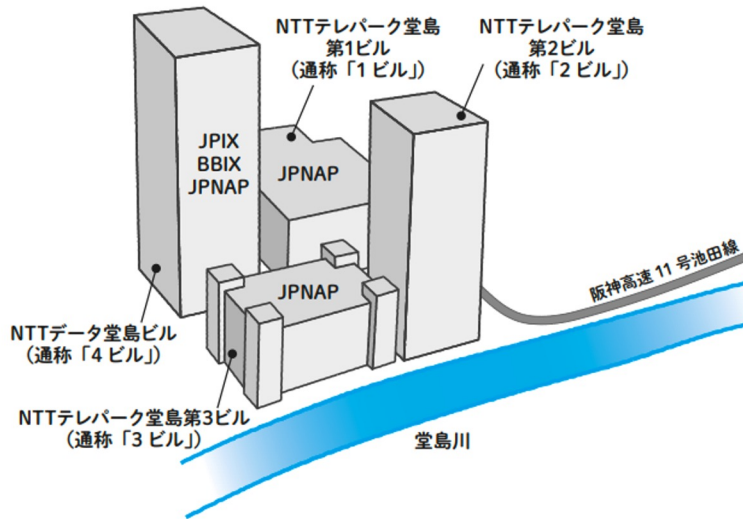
NTTテレパーク堂島
第1ビル
（通称「1ビル」）

NTTテレパーク堂島
第2ビル
（通称「2ビル」）

JPIX
BBIX
JPNAP

JPNAP

JPNAP

阪神高速 11 号池田線

NTTデータ堂島ビル
（通称「4ビル」）

NTTテレパーク堂島第3ビル
（通称「3ビル」）

堂島川